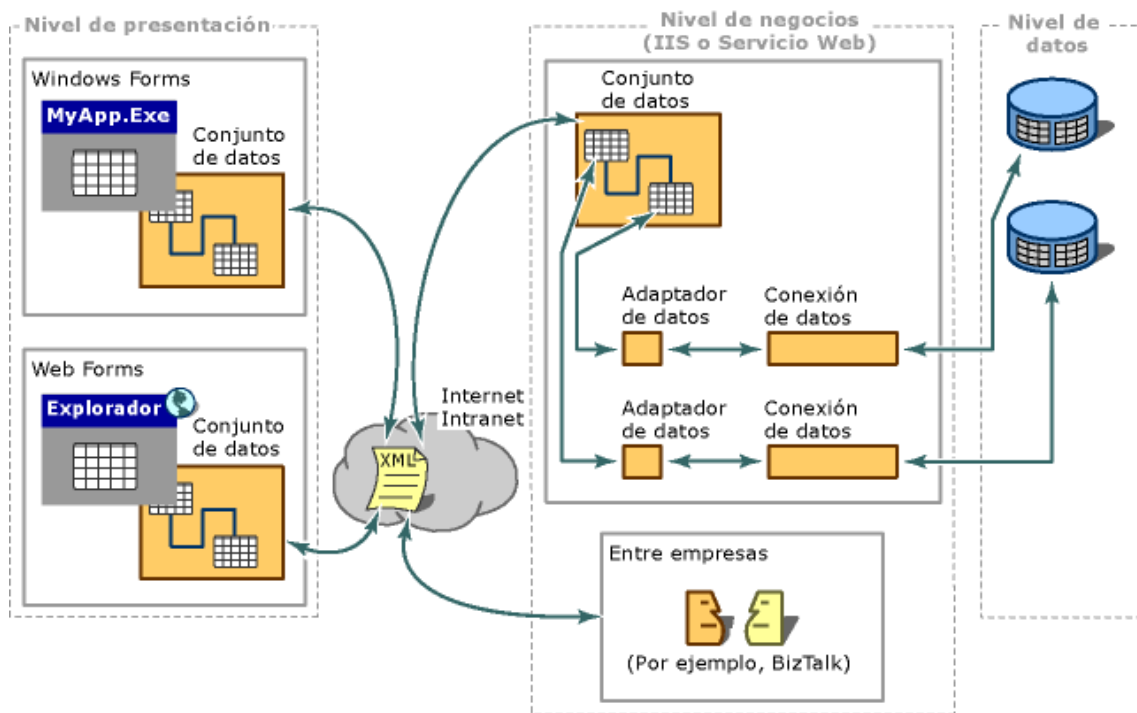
Nivel de presentación

Windows Forms

MyApp.Exe

Conjunto de datos

Web Forms

Explorador

Conjunto de datos

Internet
Intranet

XML

Nivel de negocios
(IIS o Servicio Web)

Conjunto de datos

Adaptador de datos

Conexión de datos

Adaptador de datos

Conexión de datos

Entre empresas

(Por ejemplo, BizTalk)

Nivel de datos